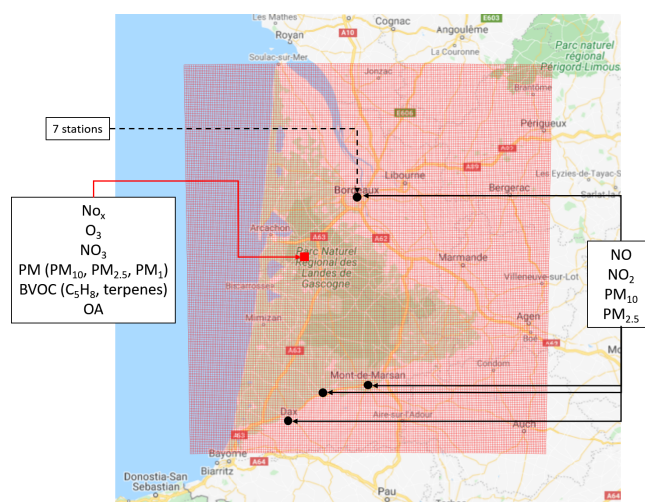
Les Mathes
Cognac
Royan
Angoulême
Soulac-sur-Mer
Parc naturel régional Périgord-Limousin
Jonzac
7 stations
Périgueux
Libourne
Bordeaux
Bergerac
Les Eyzies-de-Tayac-S
La Couronne
Arcachon
Parc Naturel Régional des Landes de Gascogne
Marmande
Villeneuve-sur-Lot
Biscarrosse
Agen
Mimizan
Mont-de-Marsan
Dax
Aire-sur-l'Adour
Auch
Bayonne
Biarritz
Donostia-San Sebastian
Pau
A10
E603
A89
A62
A63
A64
E606
N10

No$_x$
O$_3$
NO$_3$
PM (PM$_{10}$, PM$_{2.5}$, PM$_1$)
BVOC (C$_5$H$_8$, terpenes)
OA

NO
NO$_2$
PM$_{10}$
PM$_{2.5}$